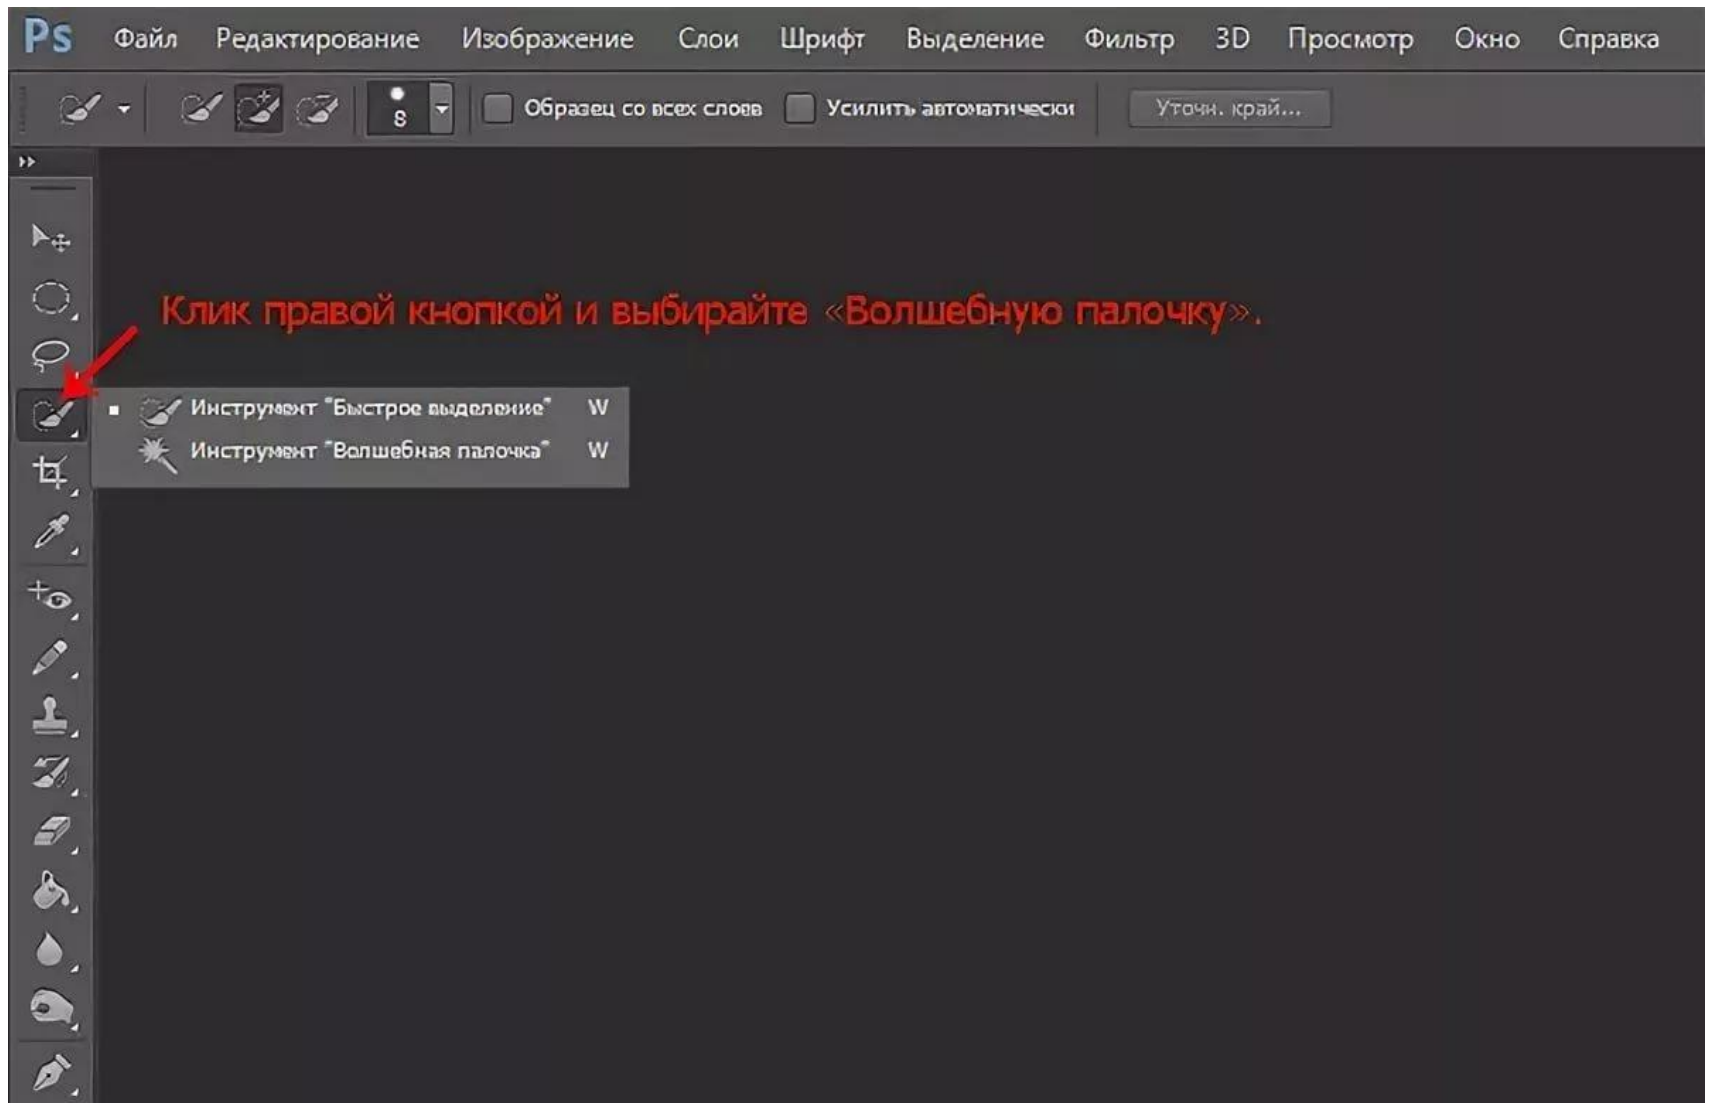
Ps Файл Редактирование Изображение Слои Шрифт Выделение Фильтр 3D Просмотр Окно Справка

8 Образец со всех слоев Усилить автоматически Уточн. край...

Клик правой кнопкой и выбирайте «Волшебную палочку».

Инструмент "Быстрое выделение" W
Инструмент "Волшебная палочка" W